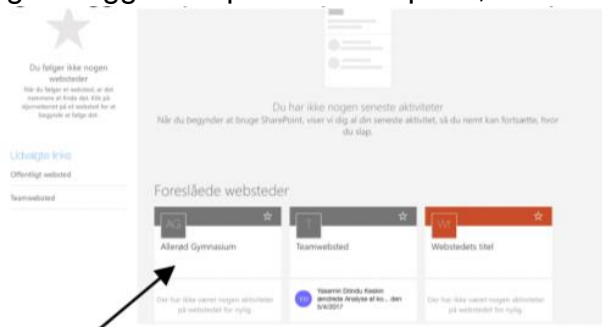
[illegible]

Du følger ikke nogen websteder

Når du følger et websted, er det nemmere at finde det. Klik på stjerneikonet på et websted for at begynde at følge det.

Udvalgte links

Offentligt websted

Teamwebsted

Du har ikke nogen seneste aktiviteter

Når du begynder at bruge SharePoint, viser vi dig al din seneste aktivitet, så du nemt kan fortsætte, hvor du slap.

Foreslåede websteder

AG

Allerød Gymnasium

Der har ikke været nogen aktiviteter på webstedet for nylig

T

Teamwebsted

YD

Yasamin Dindu Keskin ændrede Analyse af ko... den 5/4/2017

WT

Webstedets titel

Der har ikke været nogen aktiviteter på webstedet for nylig